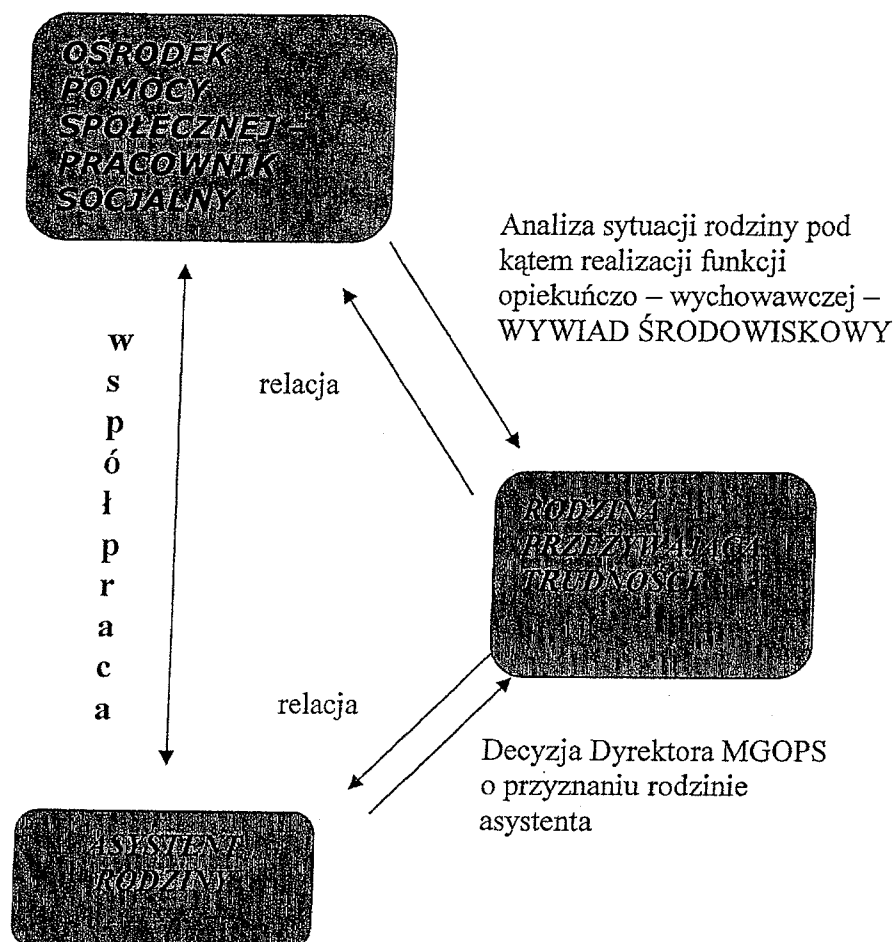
OŚRODEK POMOCY SPOŁECZNEJ – PRACOWNIK SOCJALNY

Analiza sytuacji rodziny pod kątem realizacji funkcji opiekuńczo – wychowawczej – WYWIAD ŚRODOWISKOWY

w
s
p
ó
ł
p
r
a
c
a

relacja

RODZINA PRZEŻYWAJĄCA TRUDNOŚCI

relacja

Decyzja Dyrektora MGOPS o przyznaniu rodzinie asystenta

ASYSTENT RODZINY